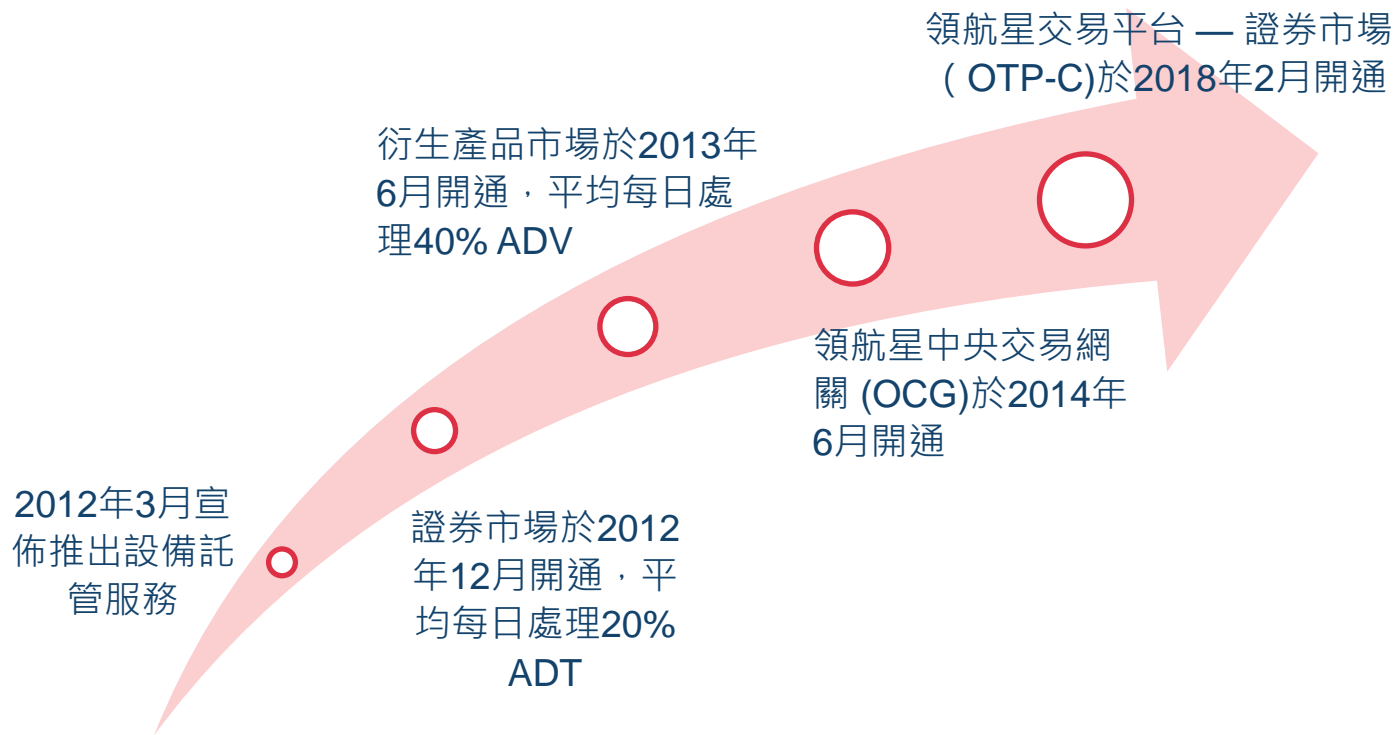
領航星交易平台 — 證券市場 ( OTP-C)於2018年2月開通

衍生產品市場於2013年6月開通，平均每日處理40% ADV

領航星中央交易網關 (OCG)於2014年6月開通

2012年3月宣佈推出設備託管服務

證券市場於2012年12月開通，平均每日處理20% ADT